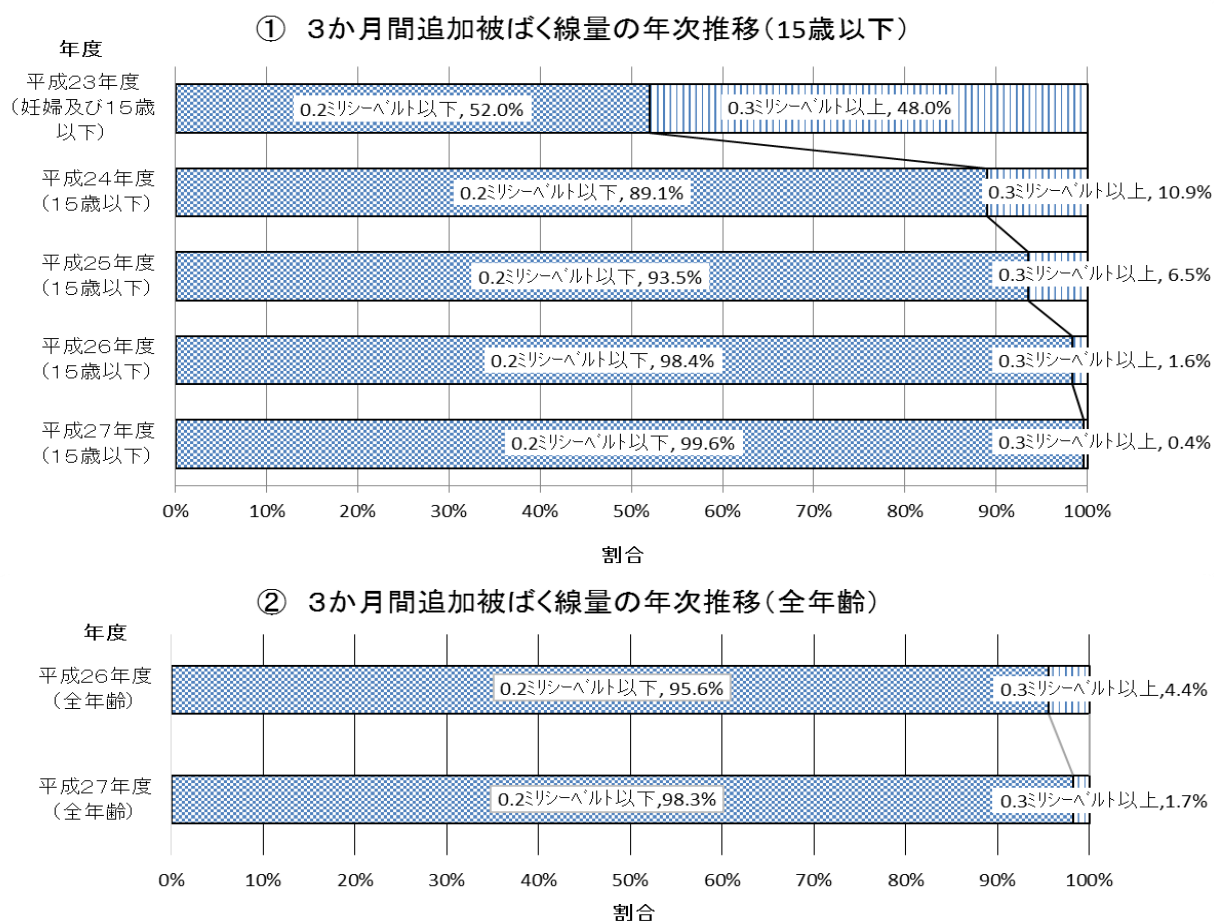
① 3か月間追加被ばく線量の年次推移(15歳以下)

年度

平成23年度(妊婦及び15歳以下)
0.2ミリシーベルト以下, 52.0%
0.3ミリシーベルト以上, 48.0%

平成24年度(15歳以下)
0.2ミリシーベルト以下, 89.1%
0.3ミリシーベルト以上, 10.9%

平成25年度(15歳以下)
0.2ミリシーベルト以下, 93.5%
0.3ミリシーベルト以上, 6.5%

平成26年度(15歳以下)
0.2ミリシーベルト以下, 98.4%
0.3ミリシーベルト以上, 1.6%

平成27年度(15歳以下)
0.2ミリシーベルト以下, 99.6%
0.3ミリシーベルト以上, 0.4%

0% 10% 20% 30% 40% 50% 60% 70% 80% 90% 100%

割合

② 3か月間追加被ばく線量の年次推移(全年齢)

年度

平成26年度(全年齢)
0.2ミリシーベルト以下, 95.6%
0.3ミリシーベルト以上,4.4%

平成27年度(全年齢)
0.2ミリシーベルト以下,98.3%
0.3ミリシーベルト以上,1.7%

0% 10% 20% 30% 40% 50% 60% 70% 80% 90% 100%

割合